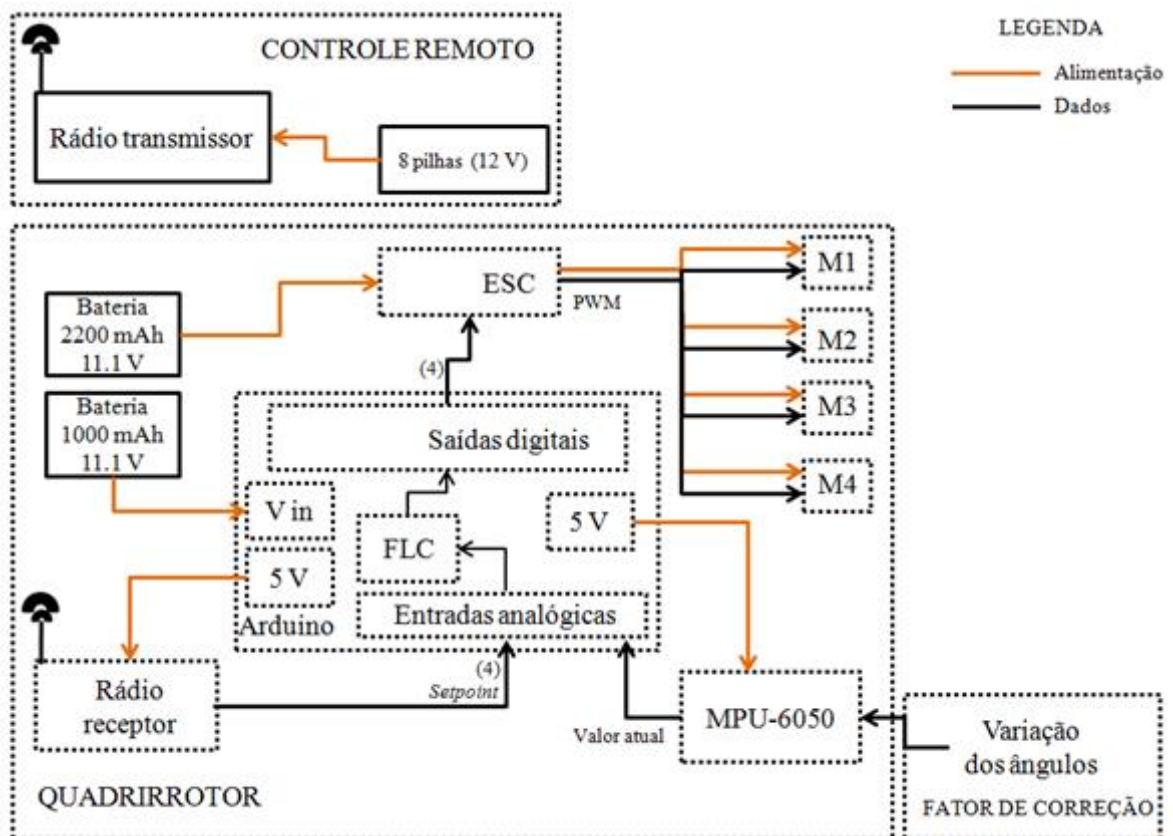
CONTROLE REMOTO

Rádio transmissor

8 pilhas (12 V)

LEGENDA

Alimentação

Dados

ESC

PWM

M1

M2

M3

M4

Bateria 2200 mAh 11.1 V

Bateria 1000 mAh 11.1 V

(4)

Saídas digitais

V in

FLC

5 V

5 V

Arduino

Entradas analógicas

(4)

Setpoint

Rádio receptor

MPU-6050

Valor atual

Variação dos ângulos

FATOR DE CORREÇÃO

QUADRIRROTOR